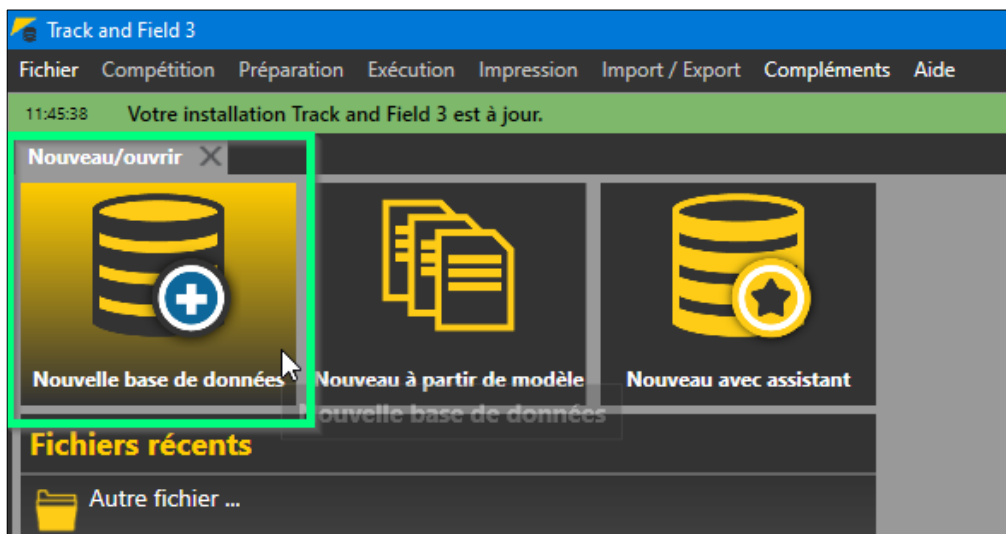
Track and Field 3

Fichier Compétition Préparation Exécution Impression Import / Export Compléments Aide

11:45:38 Votre installation Track and Field 3 est à jour.

Nouveau/ouvrir

Nouvelle base de données

Nouveau à partir de modèle

Nouveau avec assistant

Nouvelle base de données

Fichiers récents

Autre fichier ...